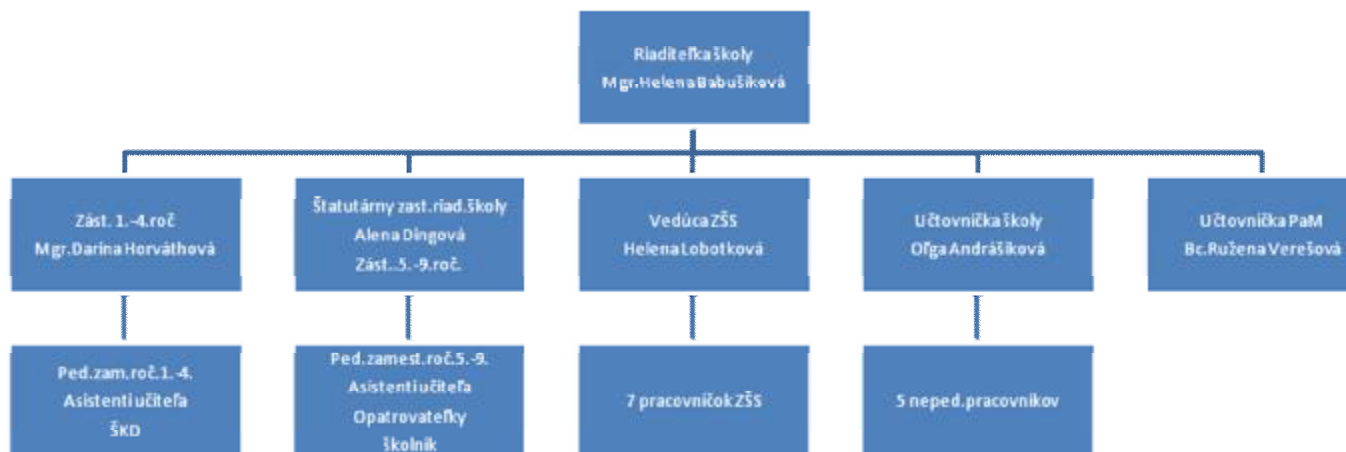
Riaditeľka školy
Mgr.Helena Babušiková

Zást. 1.-4.roč
Mgr.Darina Horváthová

Štatutárny zast.riad.školy
Alena Dingová
Zást..5.-9.roč.

Vedúca ZŠS
Helena Lobotková

Účtovníčka školy
Oľga Andrášiková

Účtovníčka PaM
Bc.Ružena Verešová

Ped.zam.roč.1.-4.
Asistenti učiteľa
ŠKD

Ped.zamest.roč.5.-9.
Asistenti učiteľa
Opatrovateľky
školník

7 pracovníčok ZŠS

5 neped.pracovníkov